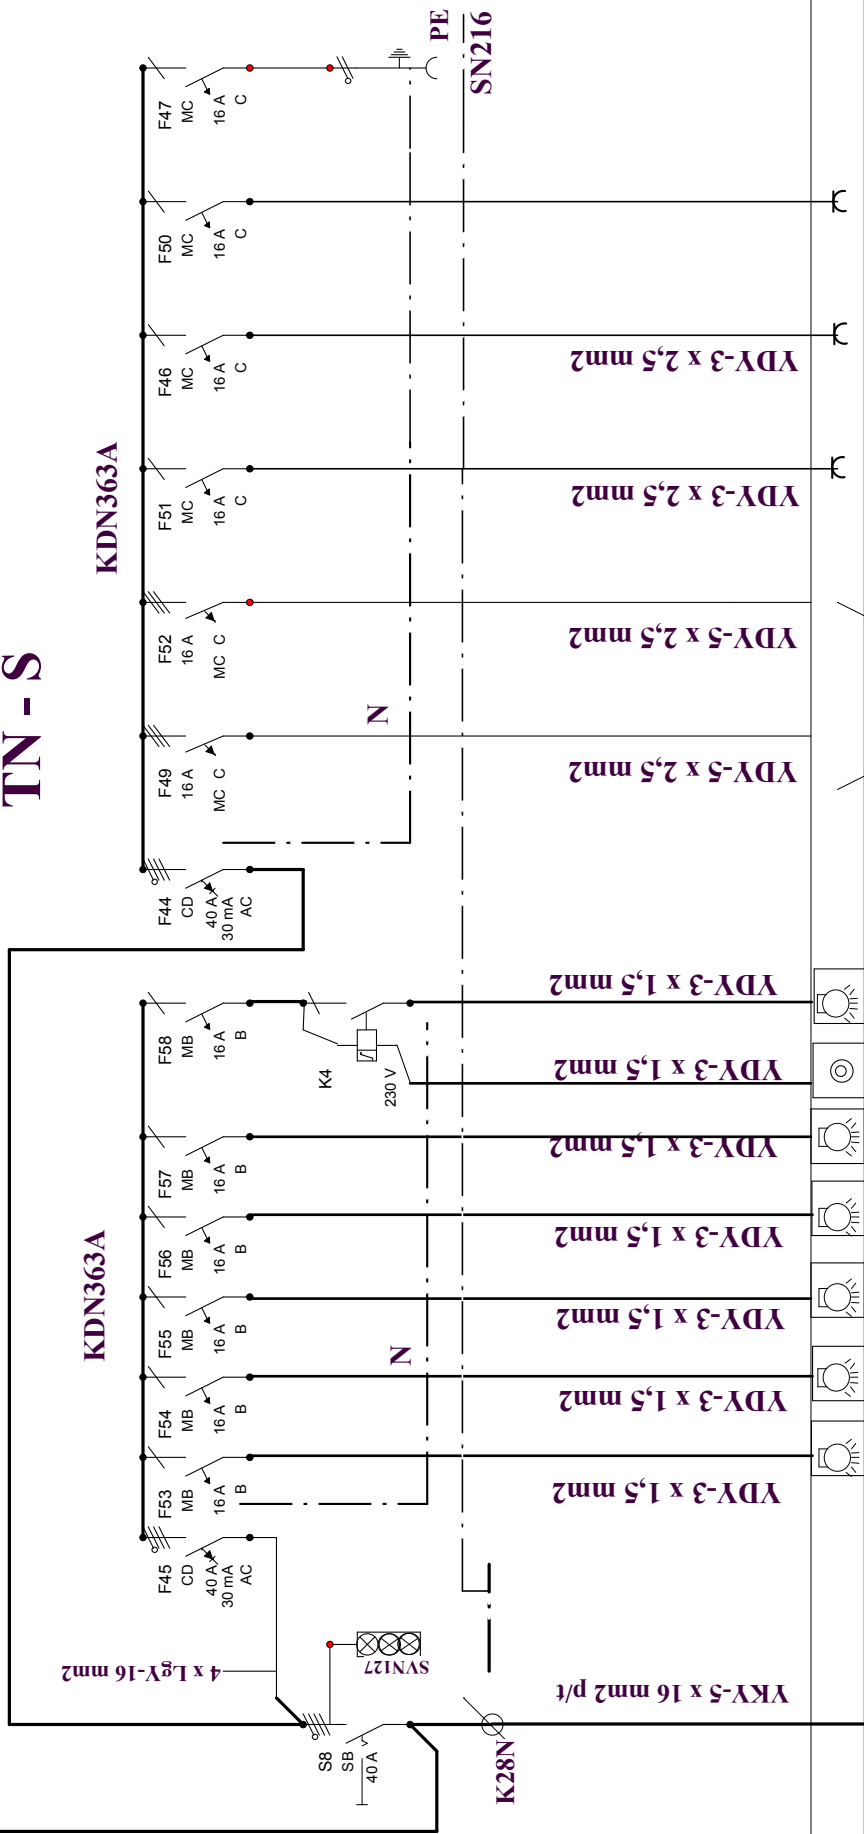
TN - S

KDN363A

PE
SN216

F47 MC 16 A C
F50 MC 16 A C
F46 MC 16 A C
F51 MC 16 A C
F52 16 A MC C
F49 16 A MC C
F44 CD 40 A 30 mA AC

YDY-3 x 2,5 mm2
YDY-3 x 2,5 mm2
YDY-5 x 2,5 mm2
YDY-5 x 2,5 mm2

N

KDN363A

F58 MB 16 A B
K4 230 V
F57 MB 16 A B
F56 MB 16 A B
F55 MB 16 A B
F54 MB 16 A B
F53 MB 16 A B
F45 CD 40 A 30 mA AC

YDY-3 x 1,5 mm2
YDY-3 x 1,5 mm2
YDY-3 x 1,5 mm2
YDY-3 x 1,5 mm2
YDY-3 x 1,5 mm2
YDY-3 x 1,5 mm2
YDY-3 x 1,5 mm2

N

SVN127

4 x LgY-16 mm2

S8 SB 40 A

K28N

YKY-5 x 16 mm2 p/t